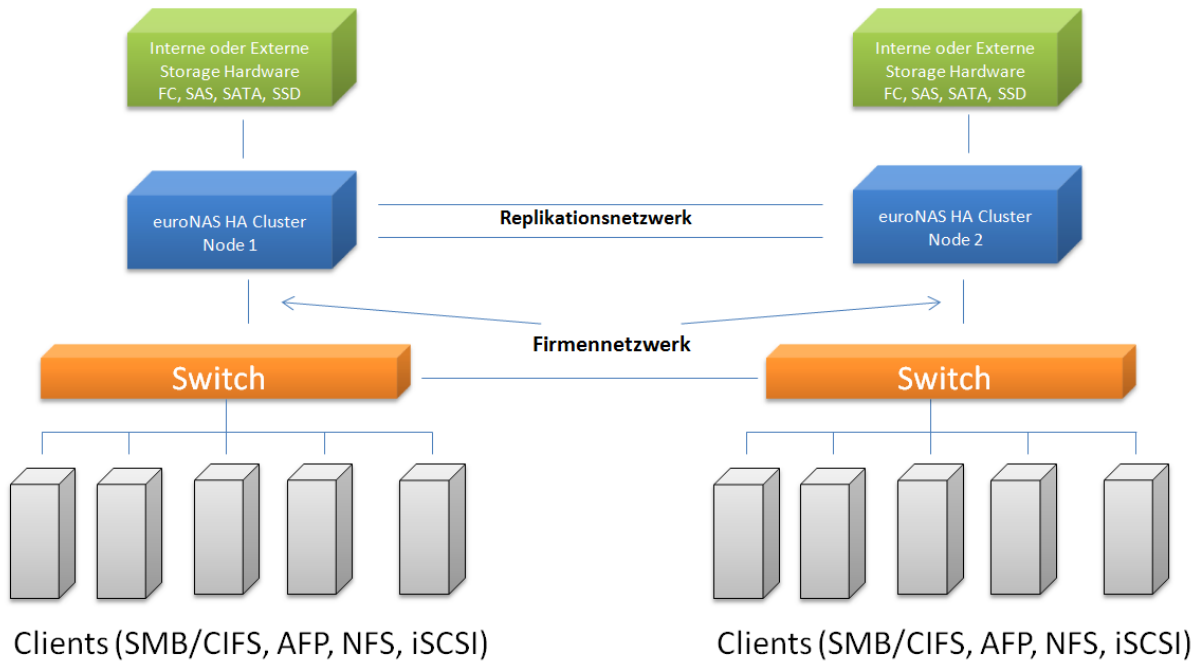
Interne oder Externe Storage Hardware FC, SAS, SATA, SSD

Interne oder Externe Storage Hardware FC, SAS, SATA, SSD

euroNAS HA Cluster Node 1

Replikationsnetzwerk

euroNAS HA Cluster Node 2

Firmennetzwerk

Switch

Switch

Clients (SMB/CIFS, AFP, NFS, iSCSI)

Clients (SMB/CIFS, AFP, NFS, iSCSI)